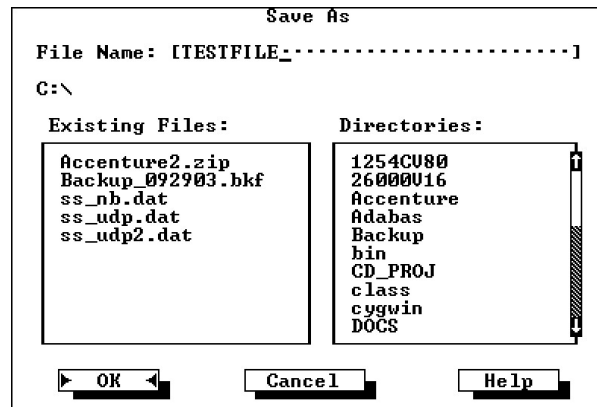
Save As

File Name: [TESTFILE_·······················]

C:\

Existing Files:

Accenture2.zip
Backup_092903.bkf
ss_nb.dat
ss_udp.dat
ss_udp2.dat

Directories:

1254CV80
26000V16
Accenture
Adabas
Backup
bin
CD_PROJ
class
cygwin
DOCS

OK

Cancel

Help